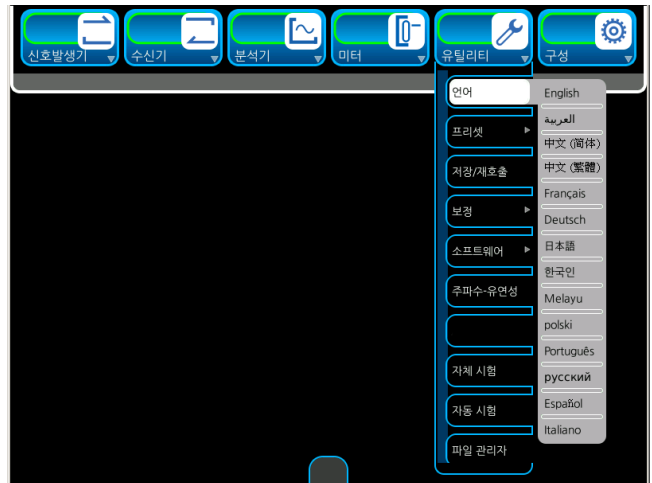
신호발생기
수신기
분석기
미터
유틸리티
구성

언어
프리셋
저장/재호출
보정
소프트웨어
주파수-유연성
자체 시험
자동 시험
파일 관리자

English
العربية
中文 (简体)
中文 (繁體)
Français
Deutsch
日本語
한국인
Melayu
polski
Português
русский
Español
Italiano